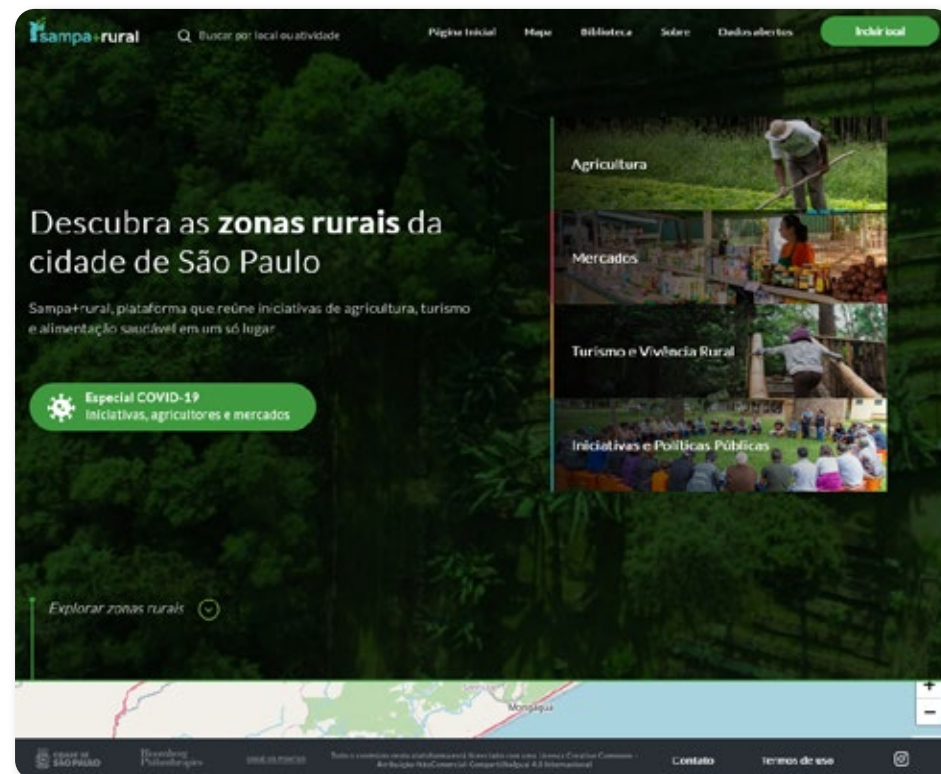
sampa+rural

Buscar por local ou atividade

Página Inicial Mapa Biblioteca Sobre Dados abertos Incluir local

Descubra as **zonas rurais** da cidade de São Paulo

Sampa+rural, plataforma que reúne iniciativas de agricultura, turismo e alimentação saudável em um só lugar

Especial COVID-19
Iniciativas, agricultores e mercados

Agricultura

Mercados

Turismo e Vivência Rural

Iniciativas e Políticas Públicas

Explorar zonas rurais

Mongaguá

+
−

CIDADE DE SÃO PAULO Bloomberg Philanthropies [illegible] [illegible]

Contato Termos de uso